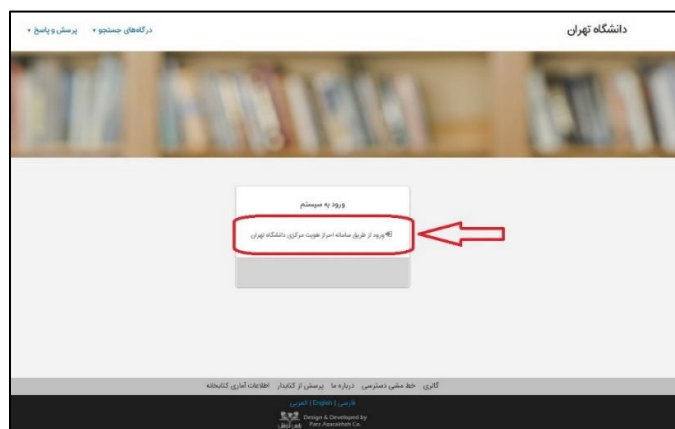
دانشگاه تهران

درگاه‌های جستجو ▾ پرسش و پاسخ ▾

ورود به سیستم

ورود از طریق سامانه احراز هویت مرکزی دانشگاه تهران

گالری خط مشی دسترسی درباره ما پرسش از کتابدار اطلاعات آماری کتابخانه

فارسی | English | العربی

Design & Developed by Pars Azarakhsh Co.